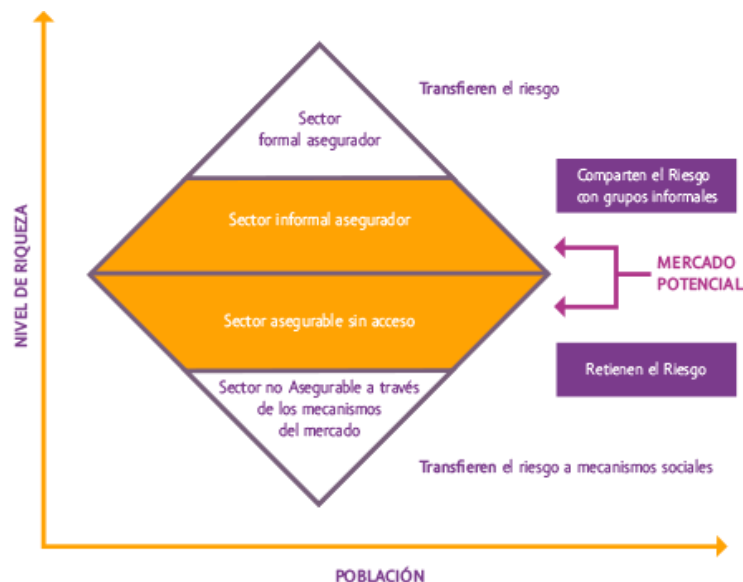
NIVEL DE RIQUEZA

Sector formal asegurador

Transfieren el riesgo

Sector informal asegurador

Comparten el Riesgo con grupos informales

MERCADO POTENCIAL

Sector asegurable sin acceso

Retienen el Riesgo

Sector no Asegurable a través de los mecanismos del mercado

Transfieren el riesgo a mecanismos sociales

POBLACIÓN